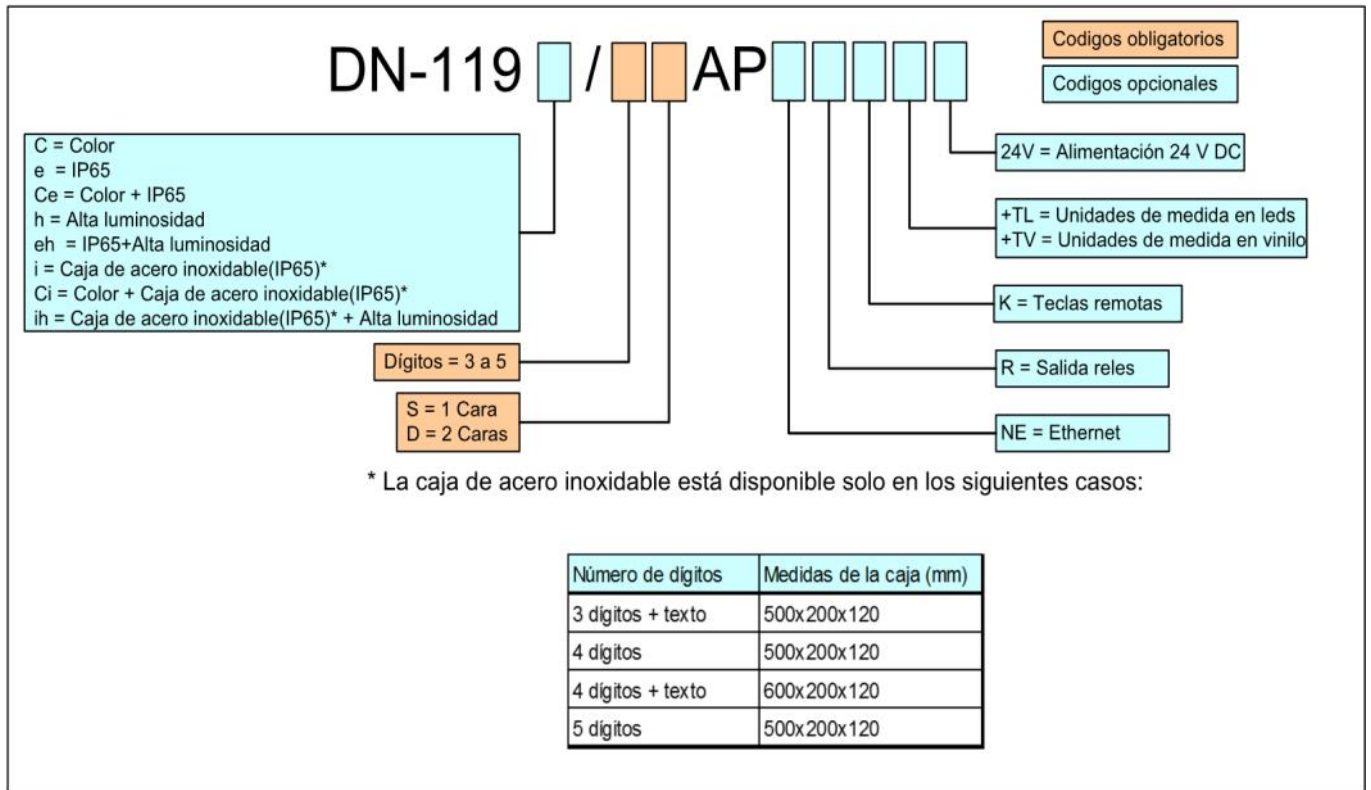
DN-119 / AP

Codigos obligatorios

Codigos opcionales

C = Color
e = IP65
Ce = Color + IP65
h = Alta luminosidad
eh = IP65+Alta luminosidad
i = Caja de acero inoxidable(IP65)*
Ci = Color + Caja de acero inoxidable(IP65)*
ih = Caja de acero inoxidable(IP65)* + Alta luminosidad

Dígitos = 3 a 5

S = 1 Cara
D = 2 Caras

24V = Alimentación 24 V DC

+TL = Unidades de medida en leds
+TV = Unidades de medida en vinilo

K = Teclas remotas

R = Salida reles

NE = Ethernet

* La caja de acero inoxidable está disponible solo en los siguientes casos:

| Número de dígitos | Medidas de la caja (mm) |
|---|---|
| 3 dígitos + texto | 500x200x120 |
| 4 dígitos | 500x200x120 |
| 4 dígitos + texto | 600x200x120 |
| 5 dígitos | 500x200x120 |